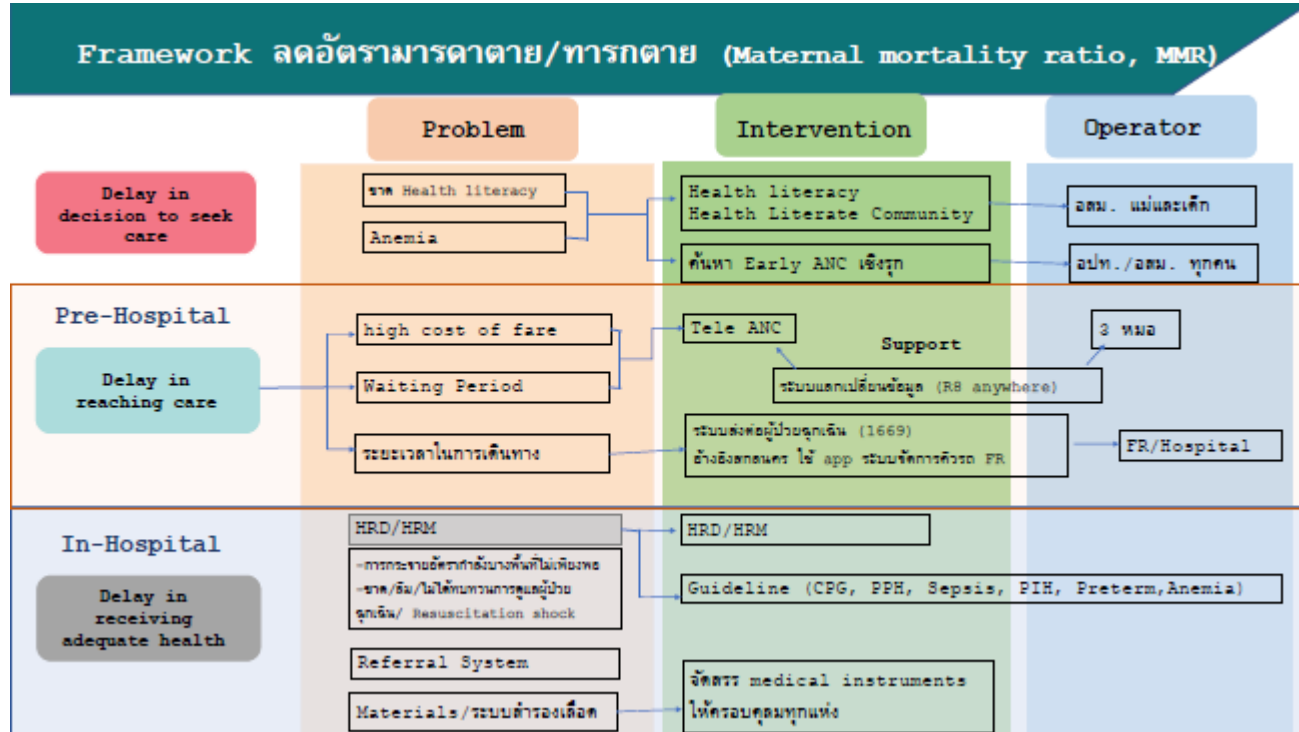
Framework ลดอัตรามารดาตาย/ทารกตาย (Maternal mortality ratio, MMR)

Problem

Intervention

Operator

Delay in decision to seek care

ขาด Health literacy

Anemia

Health literacy
Health Literate Community

อสม. แม่และเด็ก

ค้นหา Early ANC เชิงรุก

อปท./อสม. ทุกคน

Pre-Hospital

Delay in reaching care

high cost of fare

Waiting Period

ระยะเวลาในการเดินทาง

Tele ANC

Support

3 หมอ

ระบบแลกเปลี่ยนข้อมูล (R8 anywhere)

ระบบส่งต่อผู้ป่วยฉุกเฉิน (1669)
อ้างอิงสกลนคร ใช้ app ระบบจัดการคิวรถ FR

FR/Hospital

In-Hospital

Delay in receiving adequate health

HRD/HRM

-การกระจายอัตรากำลังบางพื้นที่ไม่เพียงพอ
-ขาด/ลืม/ไม่ได้ทบทวนการดูแลผู้ป่วยฉุกเฉิน/ Resuscitation shock

HRD/HRM

Guideline (CPG, PPH, Sepsis, PIH, Preterm,Anemia)

Referral System

Materials/ระบบสำรองเลือด

จัดสรร medical instruments
ให้ครอบคลุมทุกแห่ง